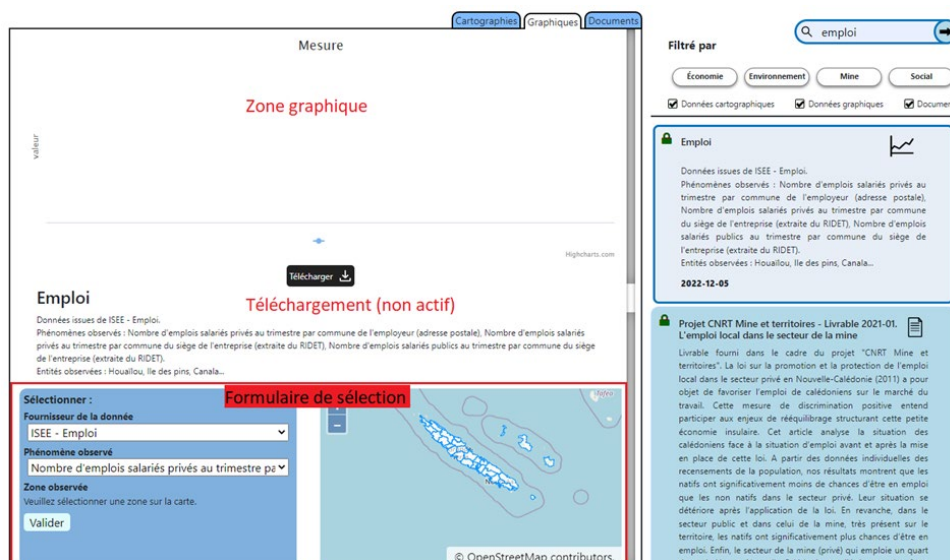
Cartographies | Graphiques | Documents

Mesure

Zone graphique

valeur

Highcharts.com

Télécharger

Emploi

Téléchargement (non actif)

Données issues de ISEE - Emploi.
Phénomènes observés : Nombre d'emplois salariés privés au trimestre par commune de l'employeur (adresse postale), Nombre d'emplois salariés privés au trimestre par commune du siège de l'entreprise (extraite du RIDET), Nombre d'emplois salariés publics au trimestre par commune du siège de l'entreprise (extraite du RIDET).
Entités observées : Houailou, Ile des pins, Canala...

Formulaire de sélection

Sélectionner :
Fournisseur de la donnée
ISEE - Emploi
Phénomène observé
Nombre d'emplois salariés privés au trimestre pa
Zone observée
Veuillez sélectionner une zone sur la carte.
Valider

© OpenStreetMap contributors

emploi

Filtré par

Économie | Environnement | Mine | Social

Données cartographiques | Données graphiques | Documen

Emploi

Données issues de ISEE - Emploi.
Phénomènes observés : Nombre d'emplois salariés privés au trimestre par commune de l'employeur (adresse postale), Nombre d'emplois salariés privés au trimestre par commune du siège de l'entreprise (extraite du RIDET), Nombre d'emplois salariés publics au trimestre par commune du siège de l'entreprise (extraite du RIDET).
Entités observées : Houailou, Ile des pins, Canala...

2022-12-05

Projet CNRT Mine et territoires - Livrable 2021-01. L'emploi local dans le secteur de la mine

Livrable fourni dans le cadre du projet "CNRT Mine et territoires". La loi sur la promotion et la protection de l'emploi local dans le secteur privé en Nouvelle-Calédonie (2011) a pour objet de favoriser l'emploi de calédoniens sur le marché du travail. Cette mesure de discrimination positive entend participer aux enjeux de rééquilibrage structurant cette petite économie insulaire. Cet article analyse la situation des calédoniens face à la situation d'emploi avant et après la mise en place de cette loi. A partir des données individuelles des recensements de la population, nos résultats montrent que les natifs ont significativement moins de chances d'être en emploi que les non natifs dans le secteur privé. Leur situation se détériore après l'application de la loi. En revanche, dans le secteur public et dans celui de la mine, très présent sur le territoire, les natifs ont significativement plus chances d'être en emploi. Enfin, le secteur de la mine (privé) qui emploie un quart